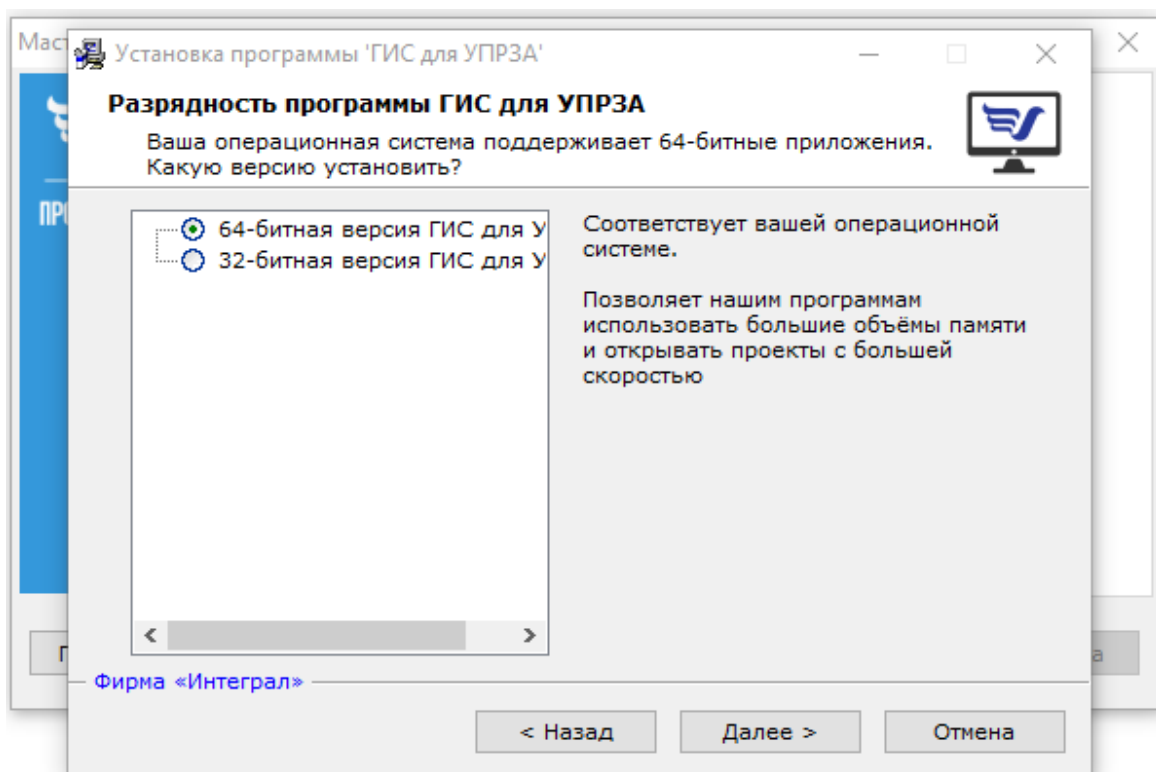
Маст

Установка программы 'ГИС для УПРЗА'

Разрядность программы ГИС для УПРЗА

Ваша операционная система поддерживает 64-битные приложения. Какую версию установить?

64-битная версия ГИС для У
32-битная версия ГИС для У

Соответствует вашей операционной системе.

Позволяет нашим программам использовать большие объёмы памяти и открывать проекты с большей скоростью

ПР

Фирма «Интеграл»

< Назад
Далее >
Отмена